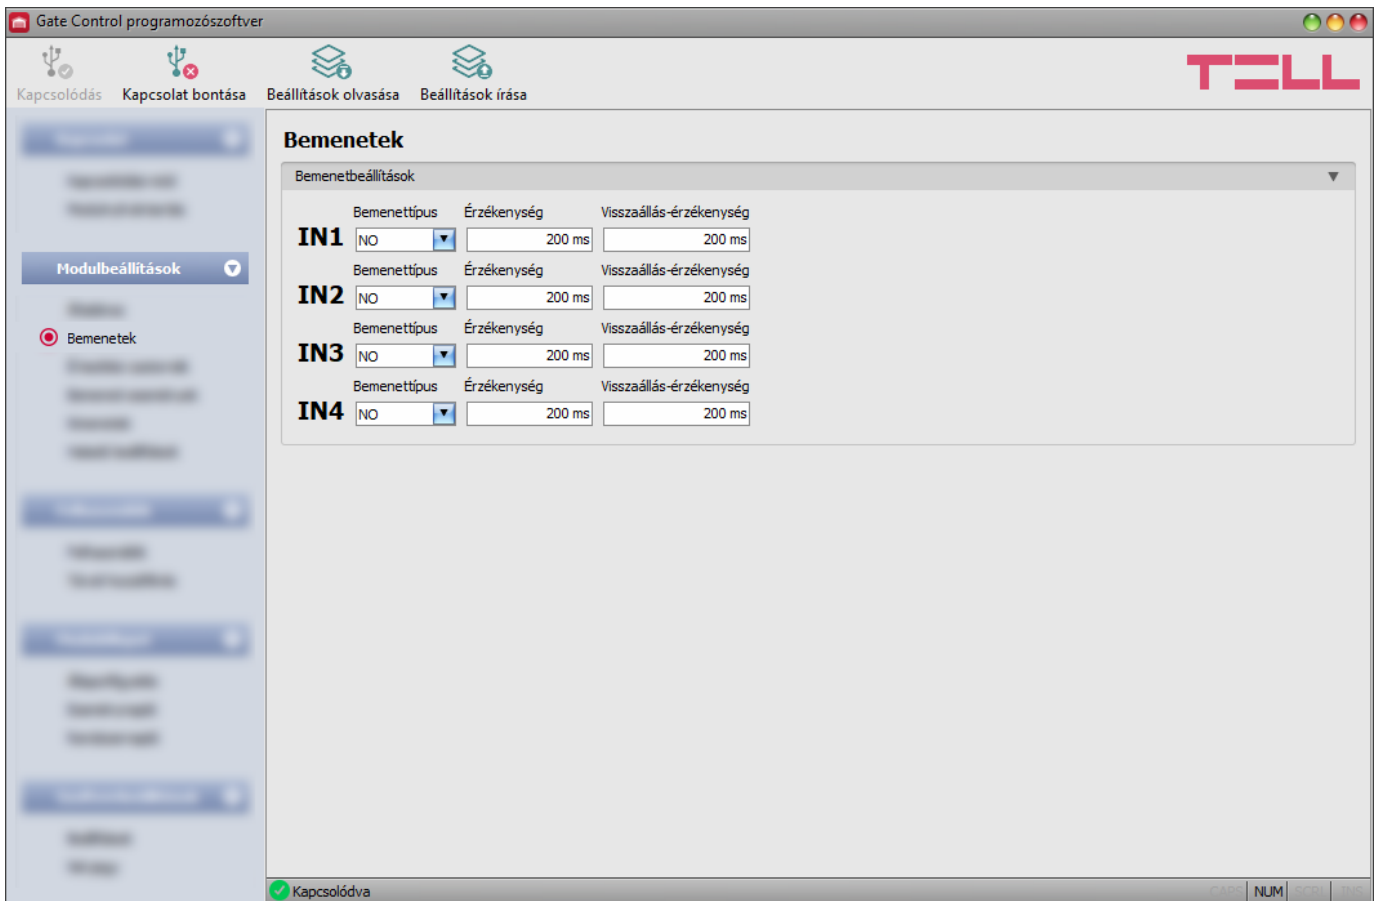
Gate Control programozószoftver

Kapcsolódás Kapcsolat bontása Beállítások olvasása Beállítások írása

TELL

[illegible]
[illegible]
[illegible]

Modulbeállítások

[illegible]
Bemenetek
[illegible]
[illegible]
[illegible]
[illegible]

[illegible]
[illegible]
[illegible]

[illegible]
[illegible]
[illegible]
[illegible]

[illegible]
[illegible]
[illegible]

Bemenetek

Bemenetbeállítások

| | Bemenettípus | Érzékenység | Visszaállás-érzékenység |
|---|---|---|---|
| IN1 | NO | 200 ms | 200 ms |
| IN2 | NO | 200 ms | 200 ms |
| IN3 | NO | 200 ms | 200 ms |
| IN4 | NO | 200 ms | 200 ms |

Kapcsolódva

CAPS NUM SCRL INS